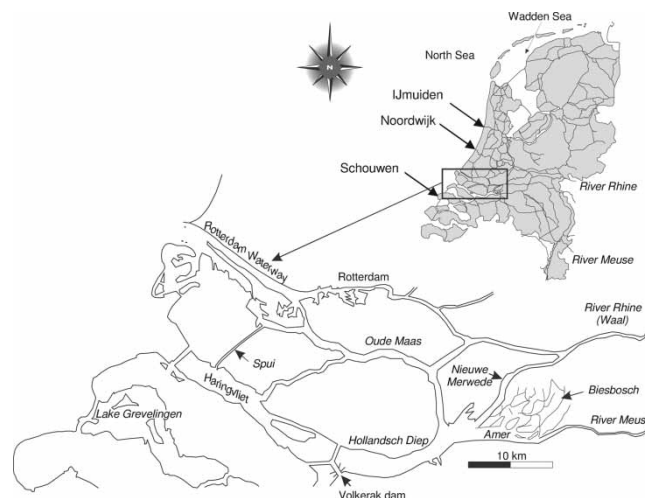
N

Wadden Sea

North Sea

IJmuiden

Noordwijk

Schouwen

River Rhine

River Meuse

Rotterdam Waterway

Rotterdam

River Rhine (Waal)

Oude Maas

Spui

Haringvliet

Nieuwe Merwede

Biesbosch

River Meuse

Amer

Lake Grevelingen

Hollandsch Diep

10 km

Volkerak dam